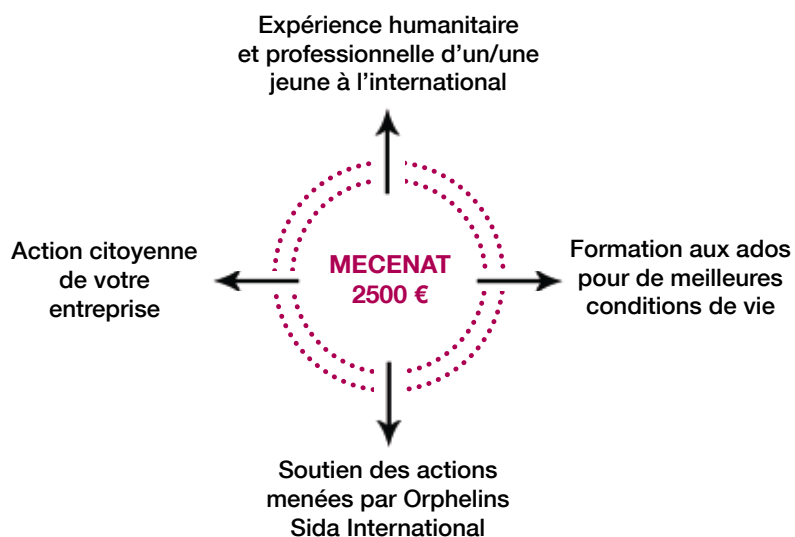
Expérience humanitaire et professionnelle d'un/une jeune à l'international

Action citoyenne de votre entreprise

MECENAT 2500 €

Formation aux ados pour de meilleures conditions de vie

Soutien des actions menées par Orphelins Sida International